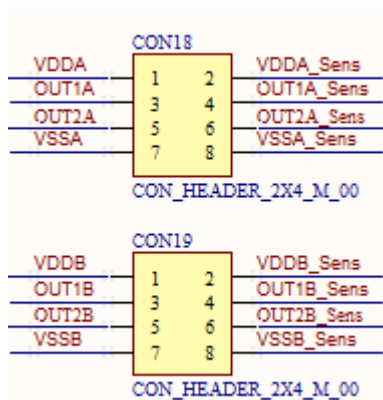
CON18

VDDA
OUT1A
OUT2A
VSSA

1 2
3 4
5 6
7 8

VDDA_Sens
OUT1A_Sens
OUT2A_Sens
VSSA_Sens

CON_HEADER_2X4_M_00

CON19

VDDB
OUT1B
OUT2B
VSSB

1 2
3 4
5 6
7 8

VDDB_Sens
OUT1B_Sens
OUT2B_Sens
VSSB_Sens

CON_HEADER_2X4_M_00